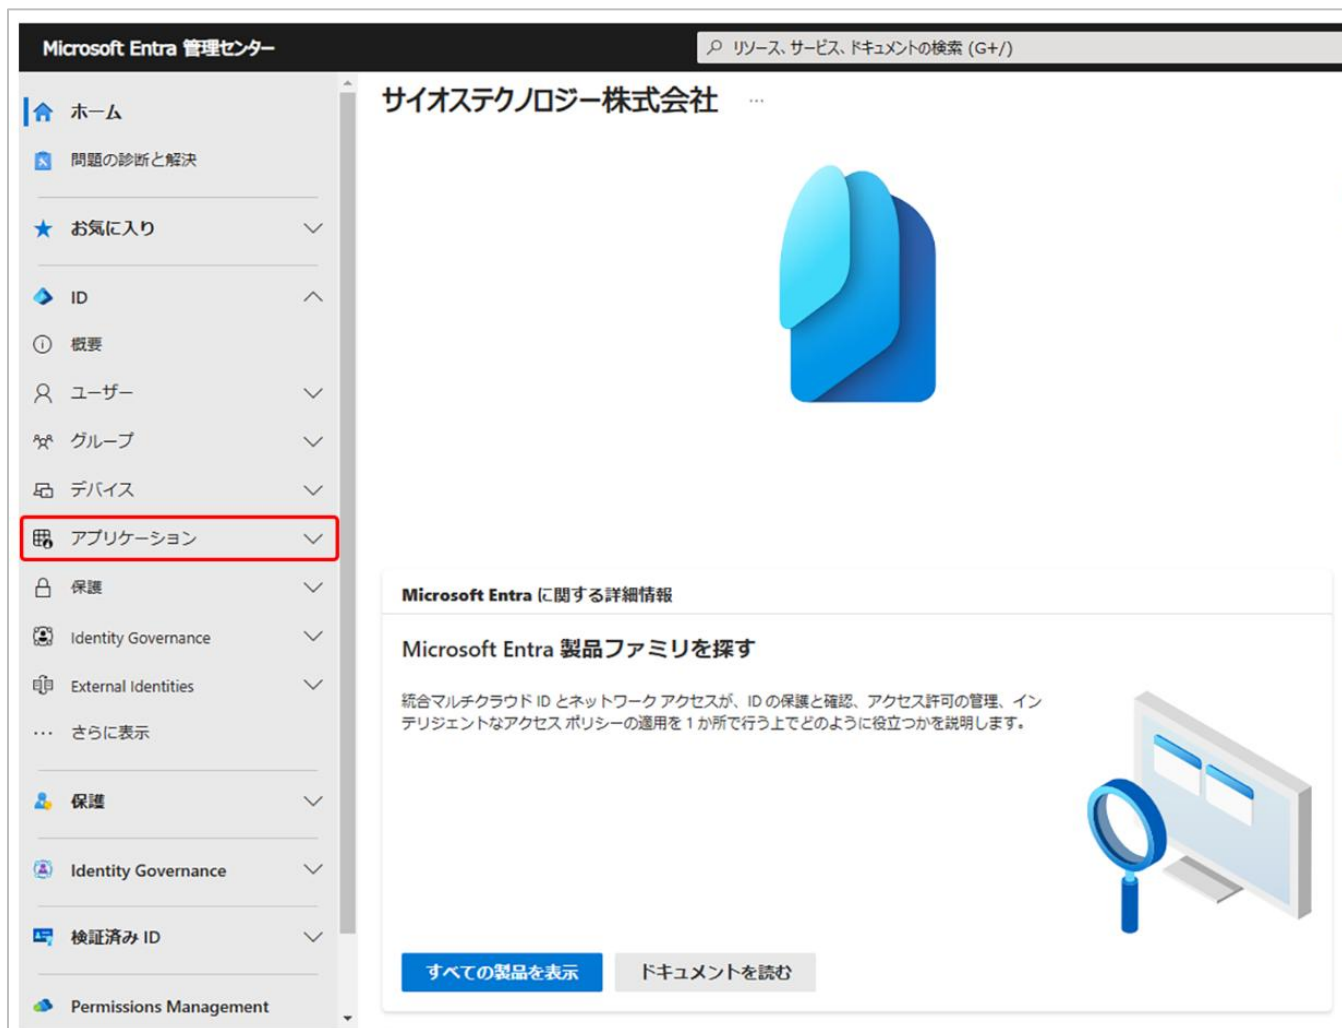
Microsoft Entra 管理センター

リソース、サービス、ドキュメントの検索 (G+/)

ホーム

問題の診断と解決

お気に入り

ID

概要

ユーザー

グループ

デバイス

アプリケーション

保護

Identity Governance

External Identities

さらに表示

保護

Identity Governance

検証済み ID

Permissions Management

サイオステクノロジー株式会社 ...

Microsoft Entra に関する詳細情報

Microsoft Entra 製品ファミリを探す

統合マルチクラウド ID とネットワーク アクセスが、ID の保護と確認、アクセス許可の管理、インテリジェントなアクセス ポリシーの適用を 1 か所で行う上でどのように役立つかを説明します。

すべての製品を表示

ドキュメントを読む